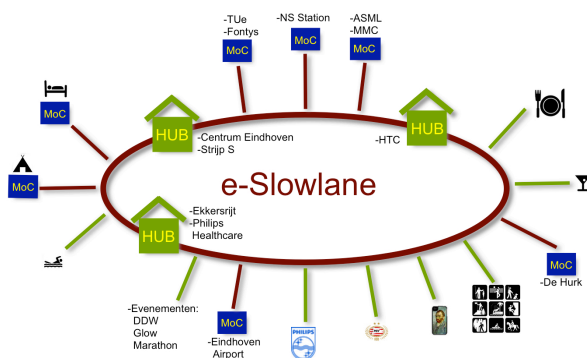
-TUe
-Fontys
MoC

-NS Station
MoC

-ASML
-MMC
MoC

MoC

HUB
-Centrum Eindhoven
-Strijp S

HUB
-HTC

MoC

e-Slowlane

HUB
-Ekkersrijt
-Philips Healthcare

MoC
-De Hurk

-Evenementen:
DDW
Glow
Marathon

MoC
-Eindhoven
Airport

PHILIPS